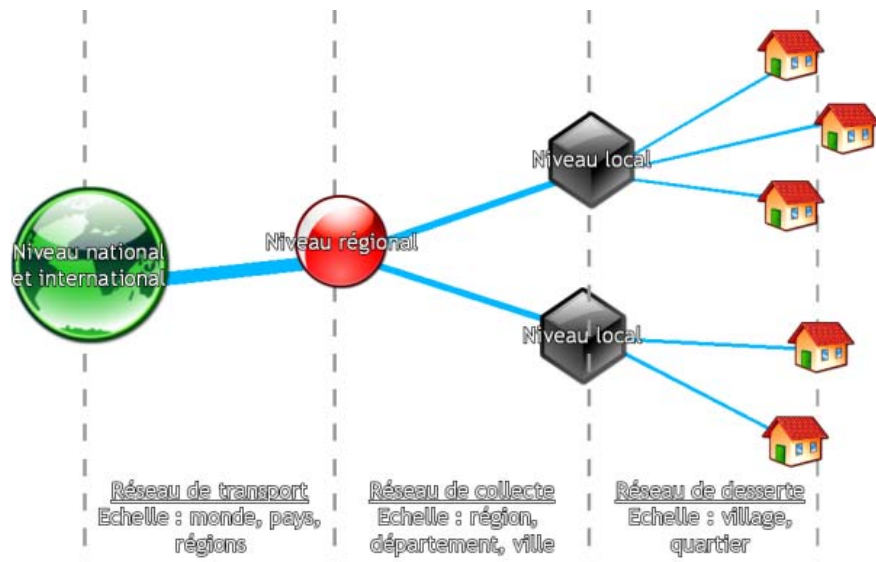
Niveau national et international

Niveau régional

Niveau local

Niveau local

Réseau de transport
Echelle : monde, pays, régions

Réseau de collecte
Echelle : région, département, ville

Réseau de desserte
Echelle : village, quartier